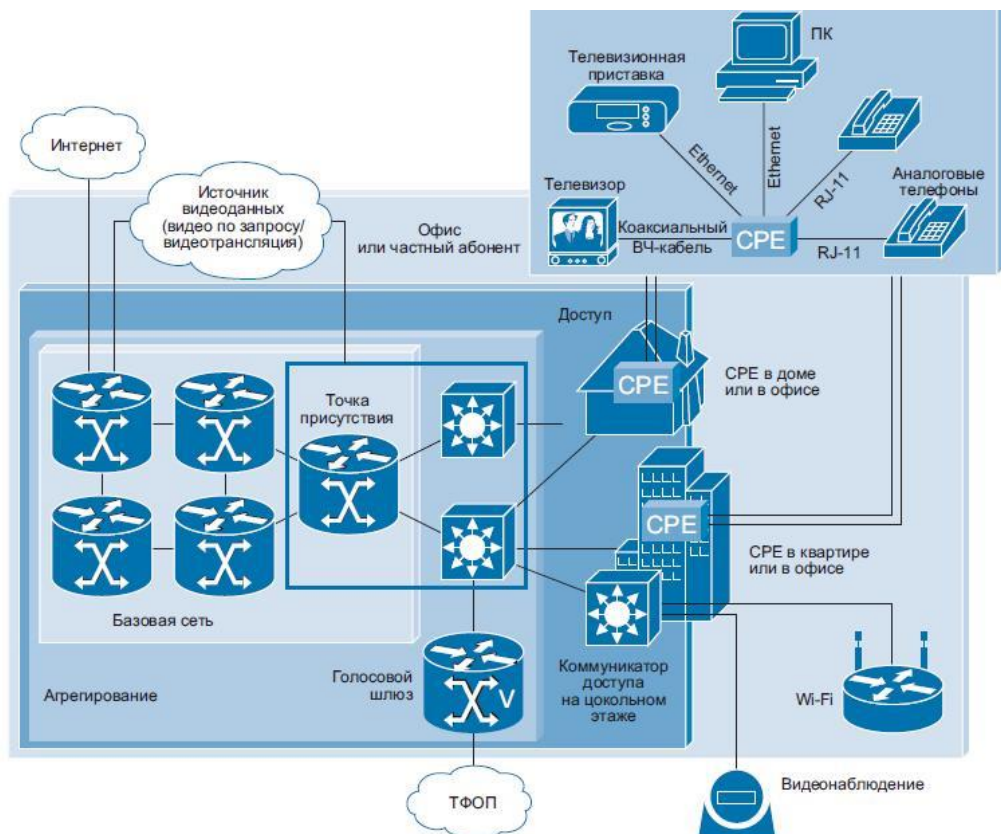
ПК

Телевизионная приставка

Ethernet

Ethernet

RJ-11

Аналоговые телефоны

Телевизор

Коаксиальный ВЧ-кабель

CPE

RJ-11

Интернет

Источник видеоданных (видео по запросу/ видеотрансляция)

Офис или частный абонент

Доступ

CPE

CPE в доме или в офисе

Точка присутствия

CPE

CPE в квартире или в офисе

Базовая сеть

Голосовой шлюз

V

Коммуникатор доступа на цокольном этаже

Агрегирование

Wi-Fi

ТФОП

Видеонаблюдение